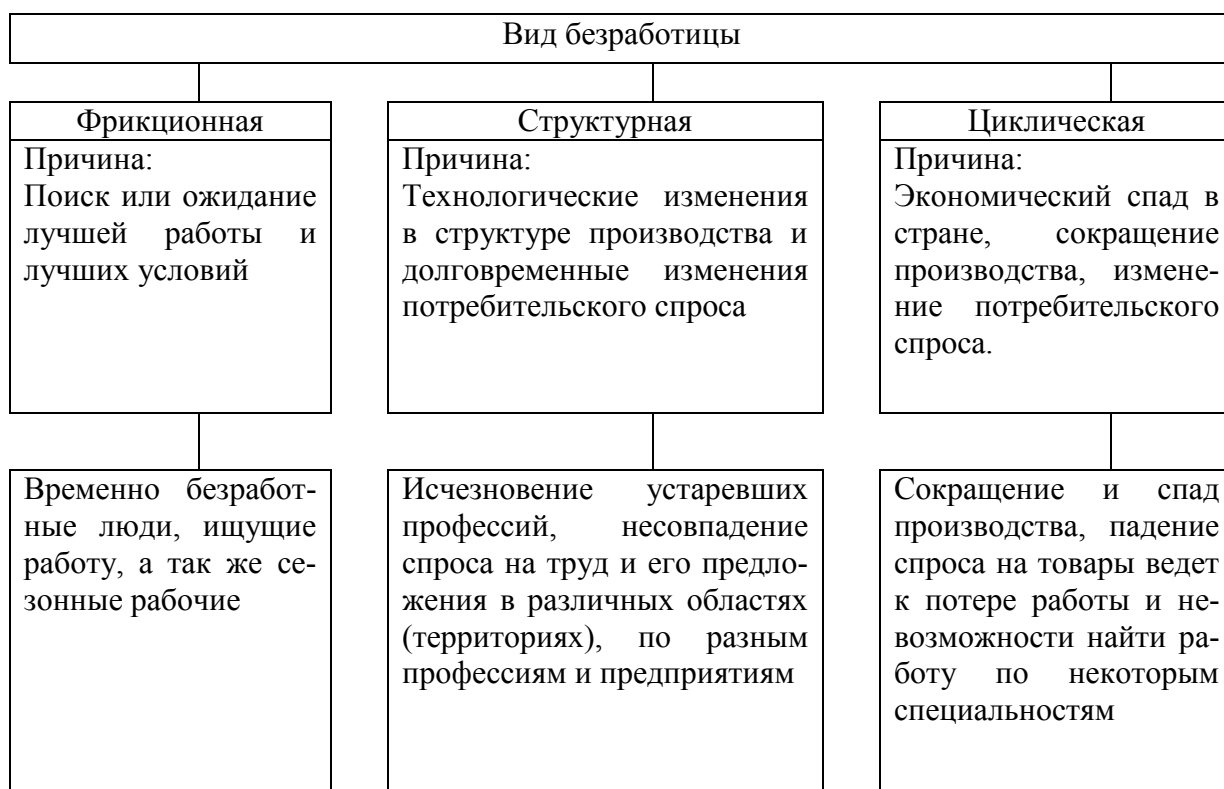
Вид безработицы

Фрикционная

Причина:
Поиск или ожидание лучшей работы и лучших условий

Временно безработные люди, ищущие работу, а так же сезонные рабочие

Структурная

Причина:
Технологические изменения в структуре производства и долговременные изменения потребительского спроса

Исчезновение устаревших профессий, несовпадение спроса на труд и его предложения в различных областях (территориях), по разным профессиям и предприятиям

Циклическая

Причина:
Экономический спад в стране, сокращение производства, изменение потребительского спроса.

Сокращение и спад производства, падение спроса на товары ведет к потере работы и невозможности найти работу по некоторым специальностям